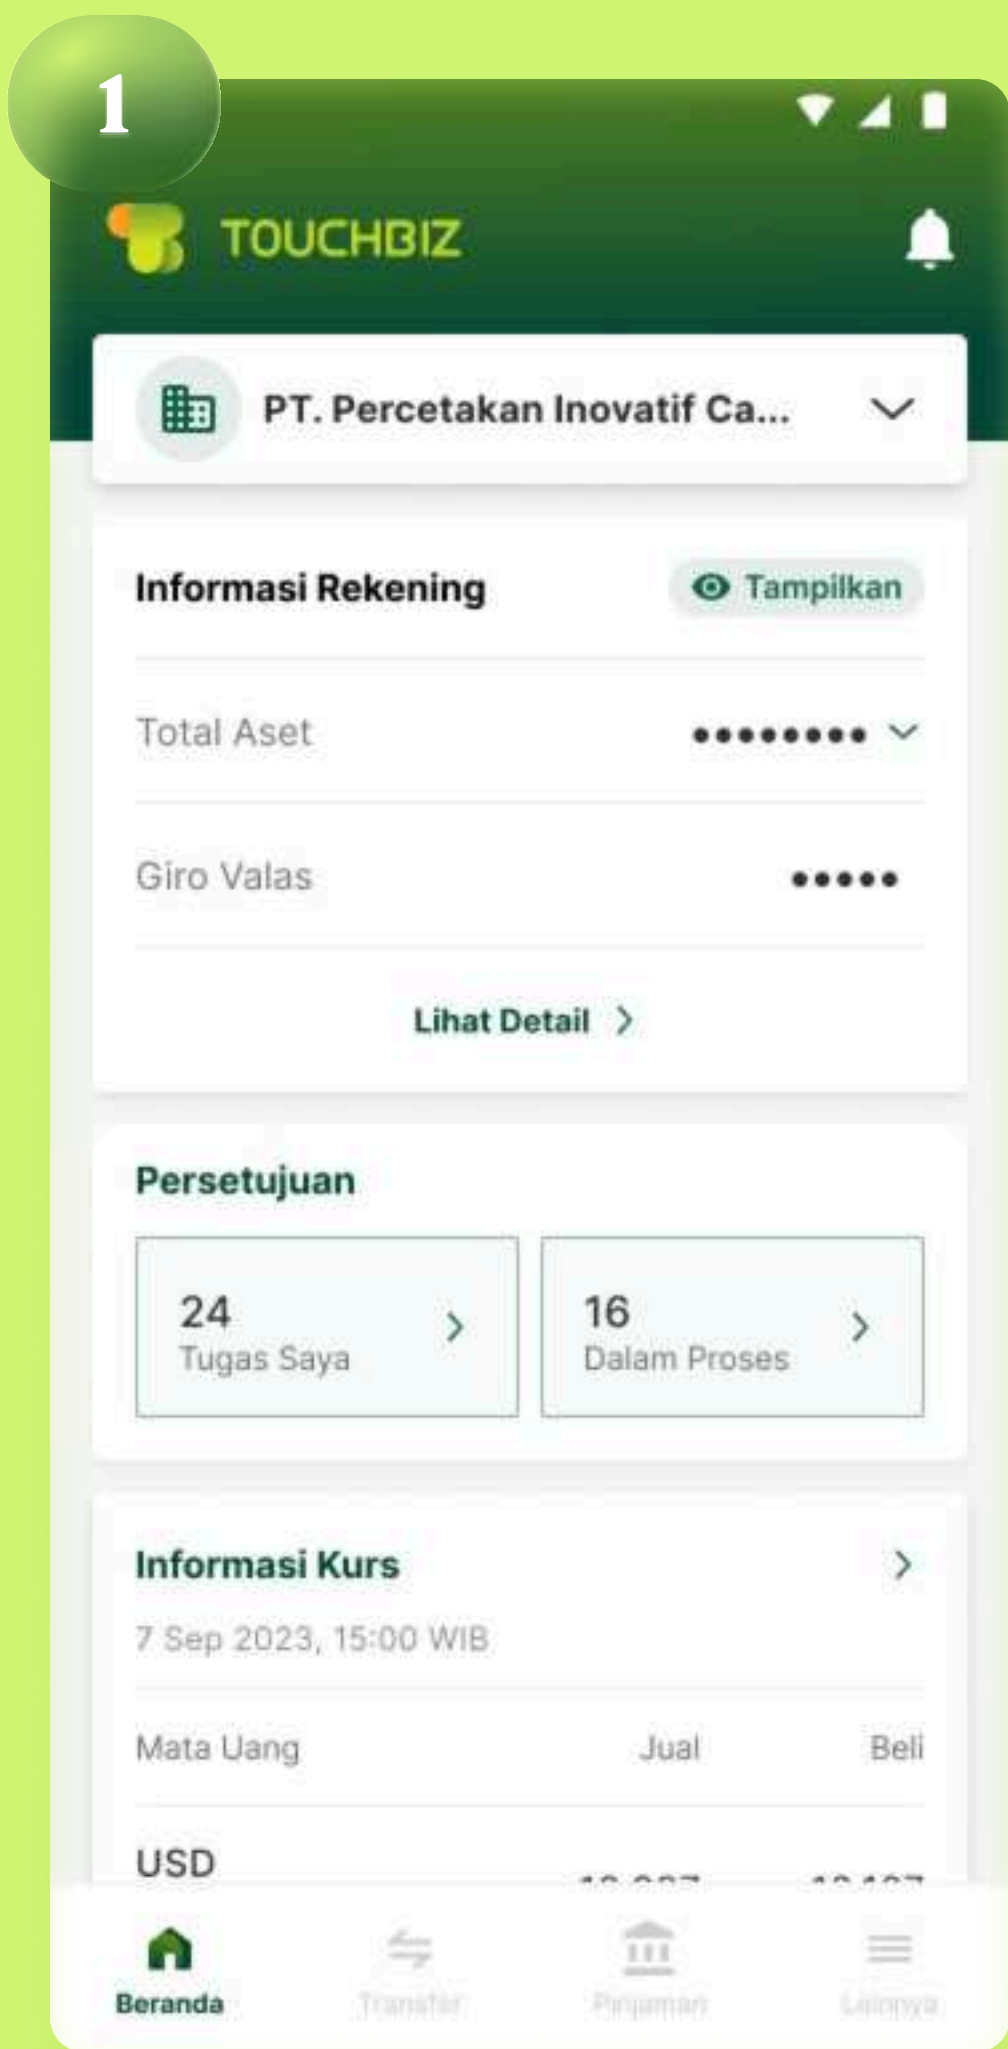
1

TOUCHBIZ

PT. Percetakan Inovatif Ca...

Informasi Rekening

Tampilkan

Total Aset ●●●●●●●●●

Giro Valas ●●●●●

Lihat Detail

Persetujuan

24
Tugas Saya

16
Dalam Proses

Informasi Kurs

7 Sep 2023, 15:00 WIB

| Mata Uang | Jual | Beli |
|---|---|---|
| USD | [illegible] | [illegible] |

Beranda

Transfer

Pinjaman

Lainnya